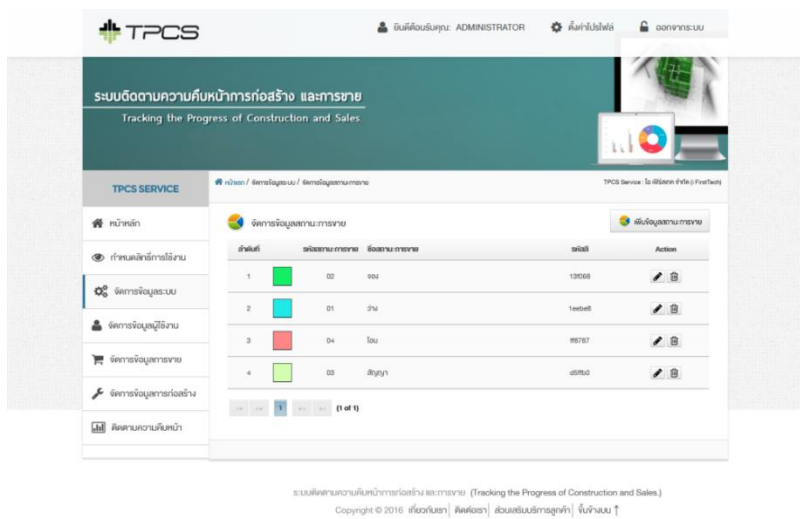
TPCS

ยินดีต้อนรับคุณ: ADMINISTRATOR  ตั้งค่าโปรไฟล์  ออกจากระบบ

ระบบติดตามความคืบหน้าการก่อสร้าง และการขาย
Tracking the Progress of Construction and Sales

TPCS SERVICE

หน้าหลัก / จัดการข้อมูลระบบ / จัดการข้อมูลสถานะการขาย

TPCS Service : โอ เฟิร์สคลาส จำกัด (FirstTech)

หน้าหลัก
กำหนดสิทธิ์การใช้งาน
จัดการข้อมูลระบบ
จัดการข้อมูลผู้ใช้งาน
จัดการข้อมูลการขาย
จัดการข้อมูลการก่อสร้าง
ติดตามความคืบหน้า

จัดการข้อมูลสถานะการขาย

เพิ่มข้อมูลสถานะการขาย

| ลำดับที่ | | รหัสสถานะการขาย | ชื่อสถานะการขาย | รหัสสี | Action |
|---|---|---|---|---|---|
| 1 | | 02 | จอง | 13f068 | |
| 2 | | 01 | ว่าง | 1eebe8 | |
| 3 | | 04 | โอน | ff8787 | |
| 4 | | 03 | สัญญา | d5ffb0 | |

1 (1 of 1)

ระบบติดตามความคืบหน้าการก่อสร้าง และการขาย (Tracking the Progress of Construction and Sales.)
Copyright © 2016 เกี่ยวกับเรา | ติดต่อเรา | ส่วนเสริมบริการลูกค้า | ขึ้นข้างบน